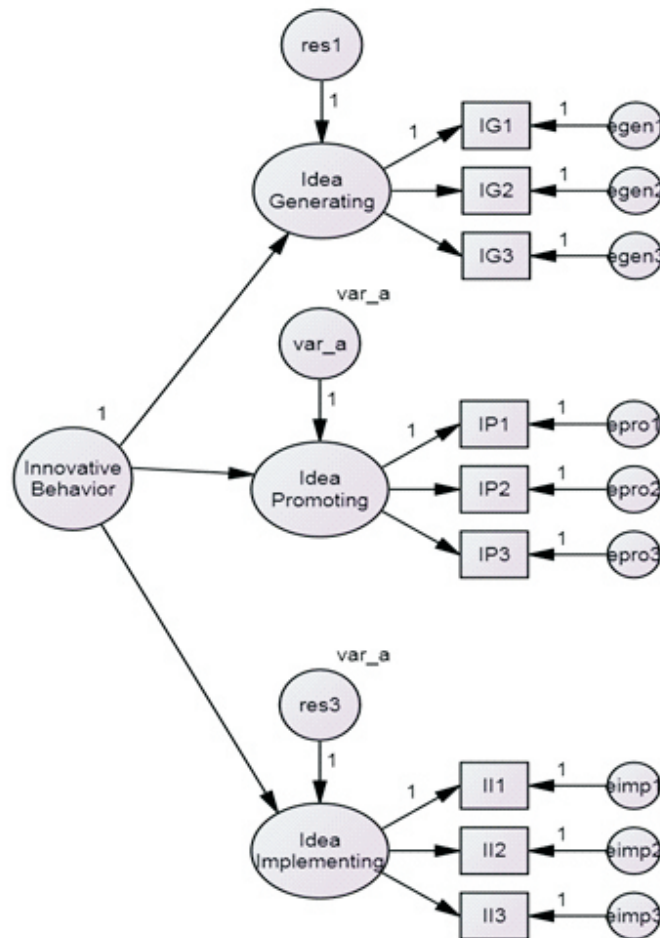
res1

1

1

IG1

1

egen1

Idea Generating

IG2

1

egen2

IG3

1

egen3

var_a

var_a

1

1

1

IP1

1

epro1

Innovative Behavior

Idea Promoting

IP2

1

epro2

IP3

1

epro3

var_a

res3

1

1

II1

1

eimp1

Idea Implementing

II2

1

eimp2

II3

1

eimp3